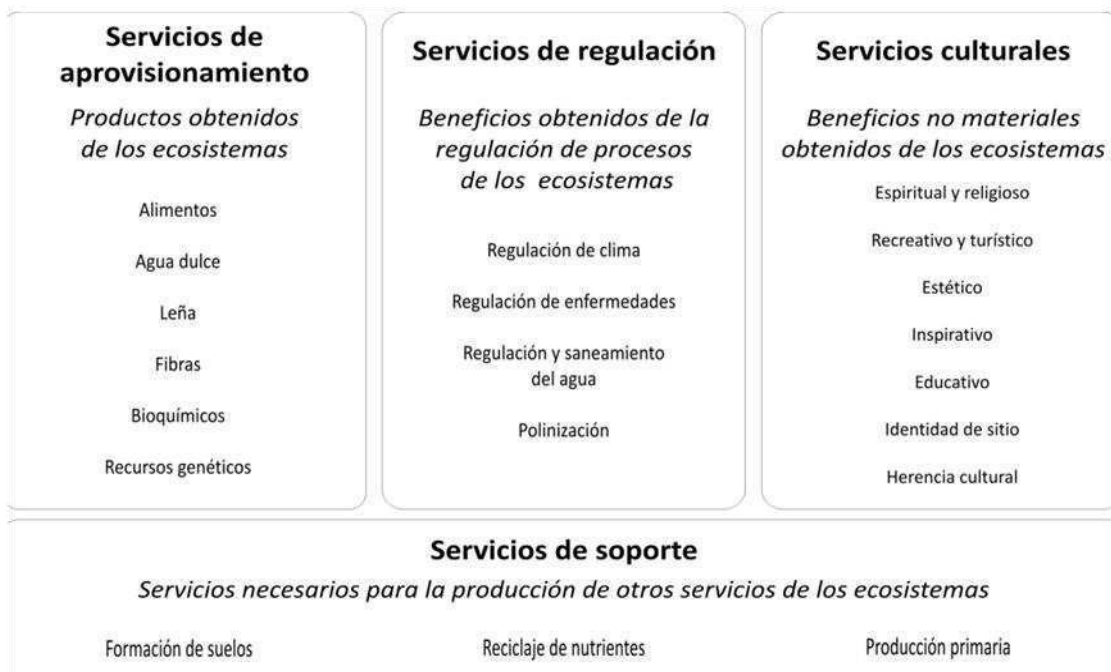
Servicios de aprovisionamiento

Productos obtenidos de los ecosistemas

Alimentos

Agua dulce

Leña

Fibras

Bioquímicos

Recursos genéticos

Servicios de regulación

Beneficios obtenidos de la regulación de procesos de los ecosistemas

Regulación de clima

Regulación de enfermedades

Regulación y saneamiento del agua

Polinización

Servicios culturales

Beneficios no materiales obtenidos de los ecosistemas

Espiritual y religioso

Recreativo y turístico

Estético

Inspirativo

Educativo

Identidad de sitio

Herencia cultural

Servicios de soporte

Servicios necesarios para la producción de otros servicios de los ecosistemas

Formación de suelos

Reciclaje de nutrientes

Producción primaria